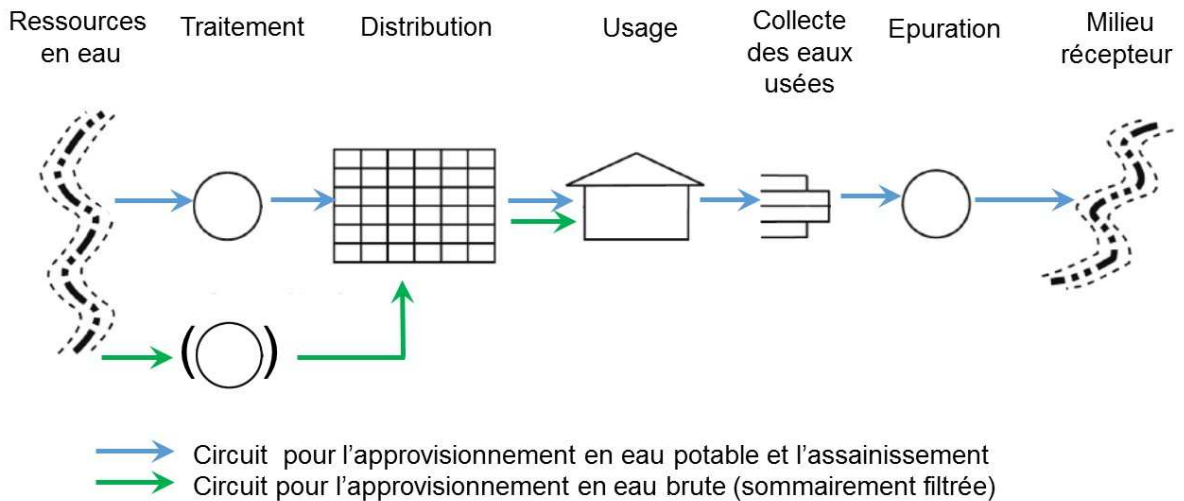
Ressources en eau

Traitement

Distribution

Usage

Collecte des eaux usées

Epuration

Milieu récepteur

Circuit pour l'approvisionnement en eau potable et l'assainissement

Circuit pour l'approvisionnement en eau brute (sommairement filtrée)